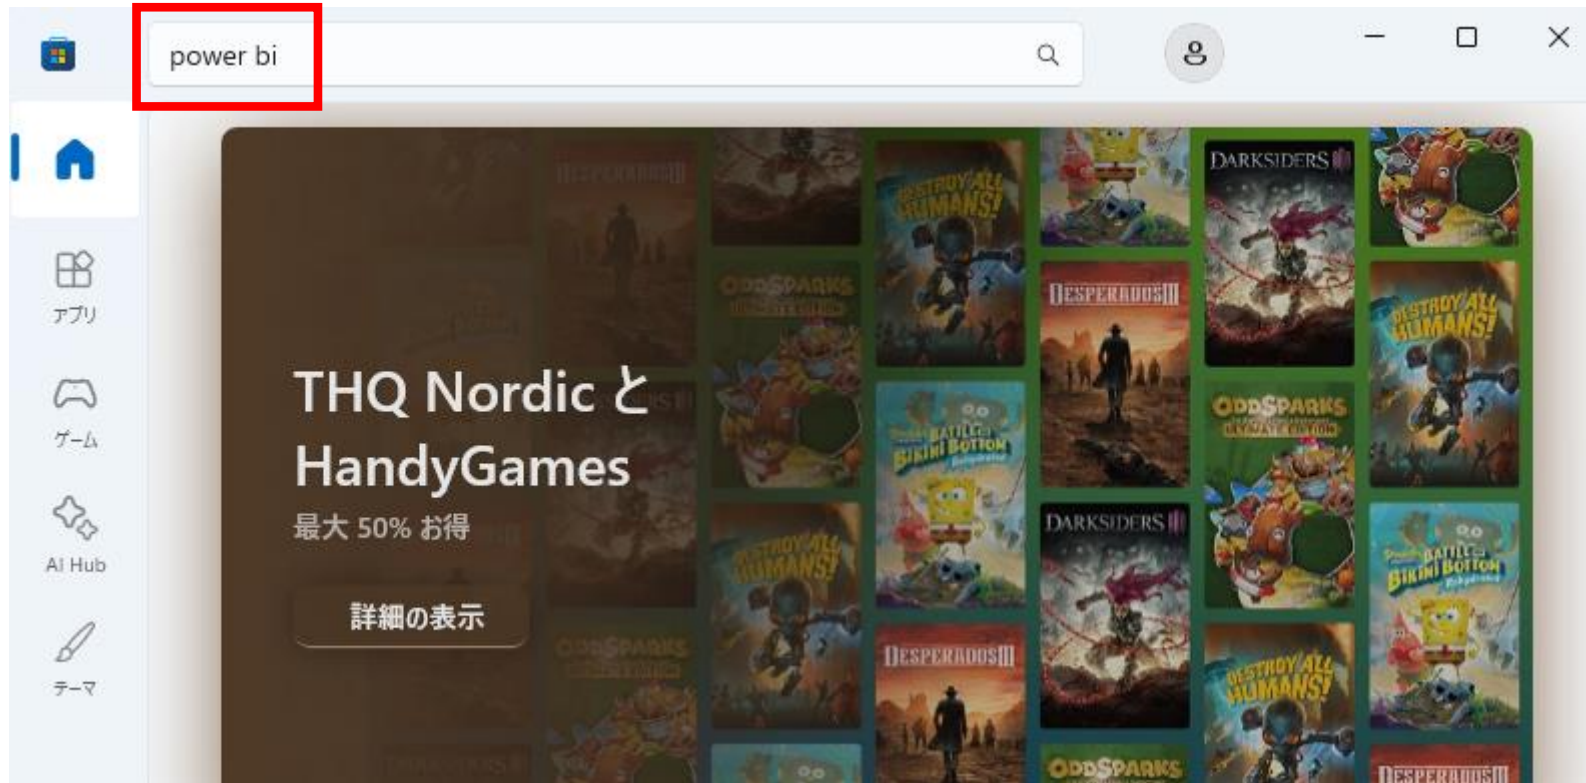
power bi

アプリ

ゲーム

AI Hub

テーマ

THQ Nordic と HandyGames

最大 50% お得

詳細の表示

DESPERADOS III

DESTROY ALL HUMANS!

DARKSIDERS III

ODDSPARKS

BATTLE FOR BIKINI BOTTOM Rehydrated

DESPERADOS III

ODDSPARKS

DESTROY ALL HUMANS!

DARKSIDERS III

BATTLE FOR BIKINI BOTTOM Rehydrated

DESTROY ALL HUMANS!

ODDSPARKS

DESPERADOS III

DESTROY ALL HUMANS!

ODDSPARKS

DESPERADOS III